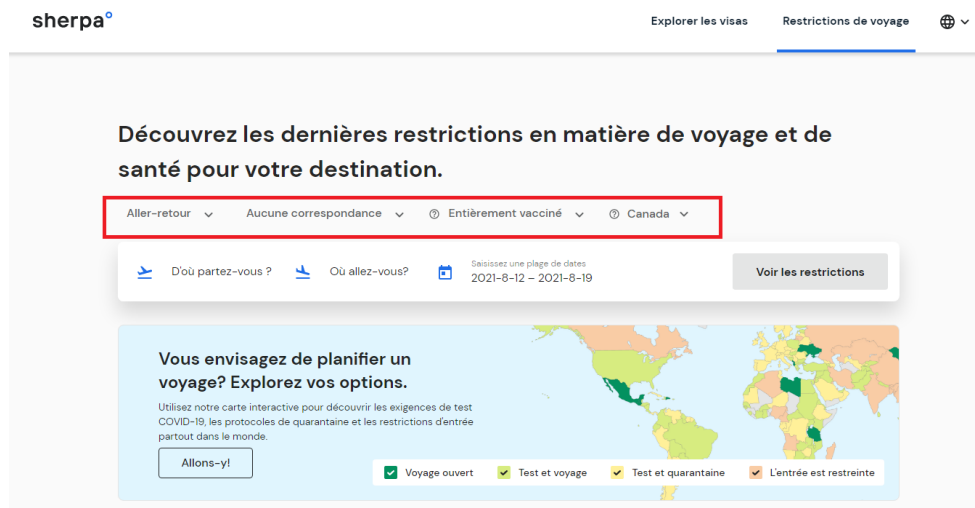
sherpa°

Explorer les visas

Restrictions de voyage

Découvrez les dernières restrictions en matière de voyage et de santé pour votre destination.

Aller-retour

Aucune correspondance

Entièrement vacciné

Canada

D'où partez-vous ?

Où allez-vous?

Saisissez une plage de dates
2021-8-12 – 2021-8-19

Voir les restrictions

Vous envisagez de planifier un voyage? Explorez vos options.

Utilisez notre carte interactive pour découvrir les exigences de test COVID-19, les protocoles de quarantaine et les restrictions d'entrée partout dans le monde.

Allons-y!

Voyage ouvert

Test et voyage

Test et quarantaine

L'entrée est restreinte